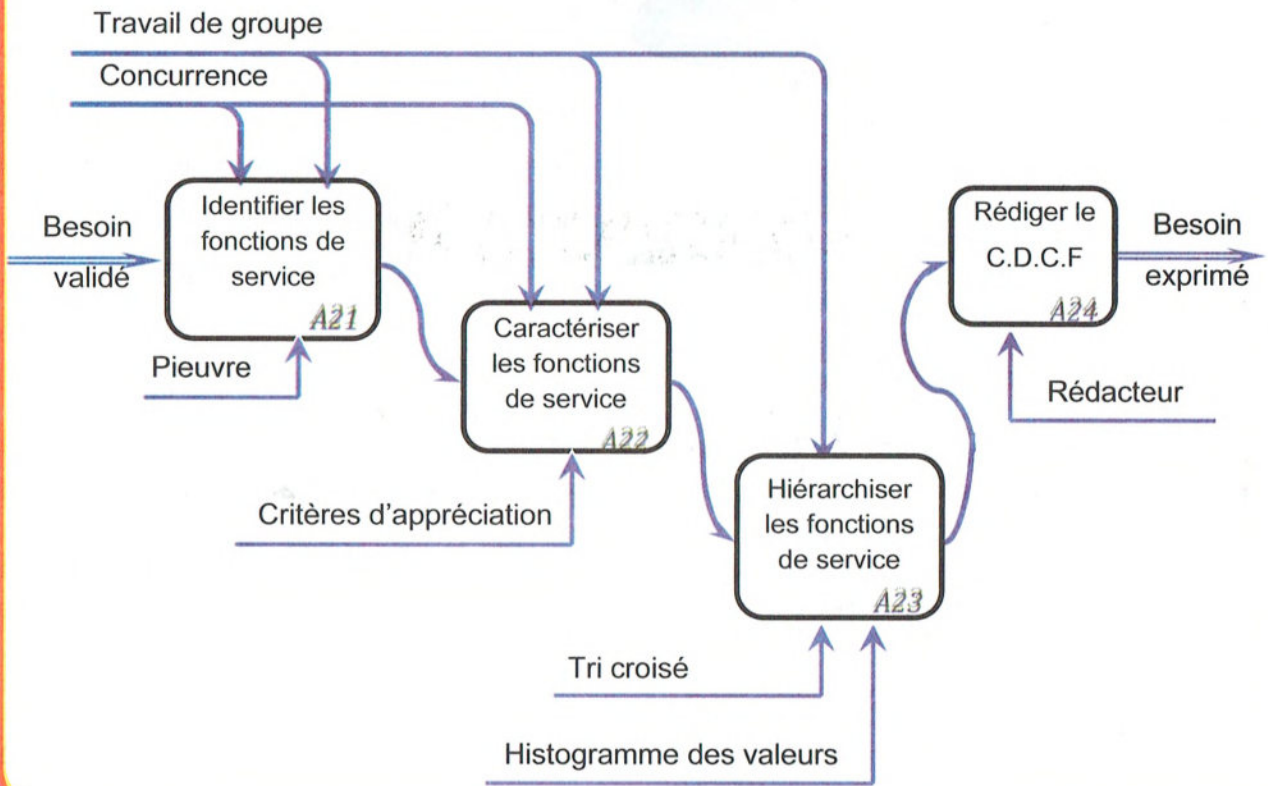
Travail de groupe

Concurrence

Besoin validé

Identifier les fonctions de service

A21

Pieuvre

Caractériser les fonctions de service

A22

Critères d'appréciation

Hiérarchiser les fonctions de service

A23

Tri croisé

Histogramme des valeurs

Rédiger le C.D.C.F

A24

Rédacteur

Besoin exprimé